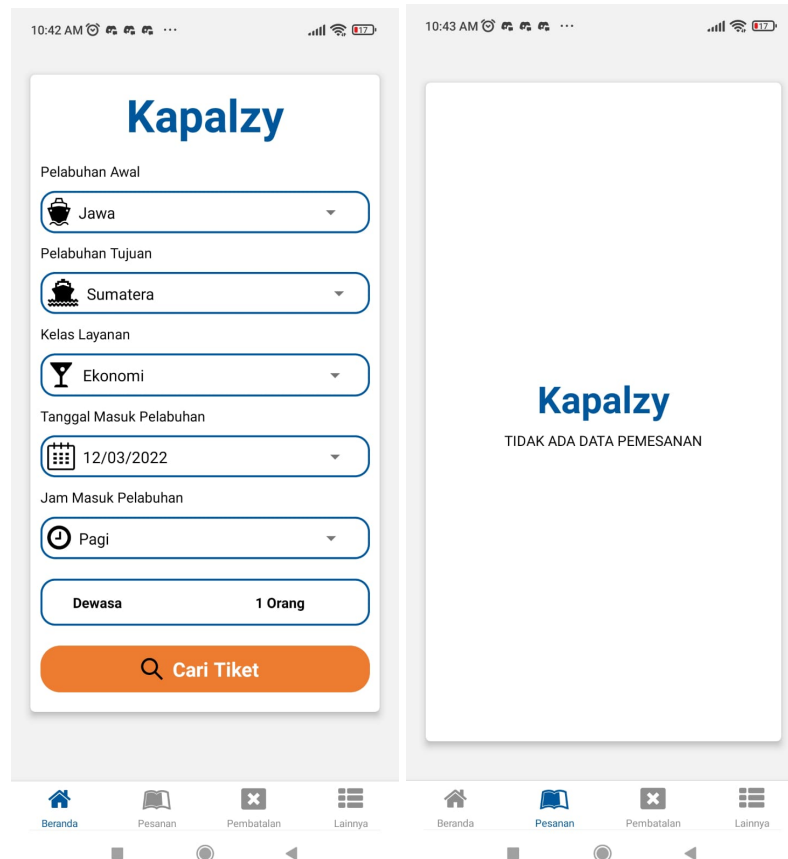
10:42 AM ··· 17

Kapalzy

Pelabuhan Awal

Jawa

Pelabuhan Tujuan

Sumatera

Kelas Layanan

Ekonomi

Tanggal Masuk Pelabuhan

12/03/2022

Jam Masuk Pelabuhan

Pagi

Dewasa 1 Orang

Cari Tiket

Beranda Pesanan Pembatalan Lainnya

10:43 AM ··· 17

Kapalzy

TIDAK ADA DATA PEMESANAN

Beranda Pesanan Pembatalan Lainnya